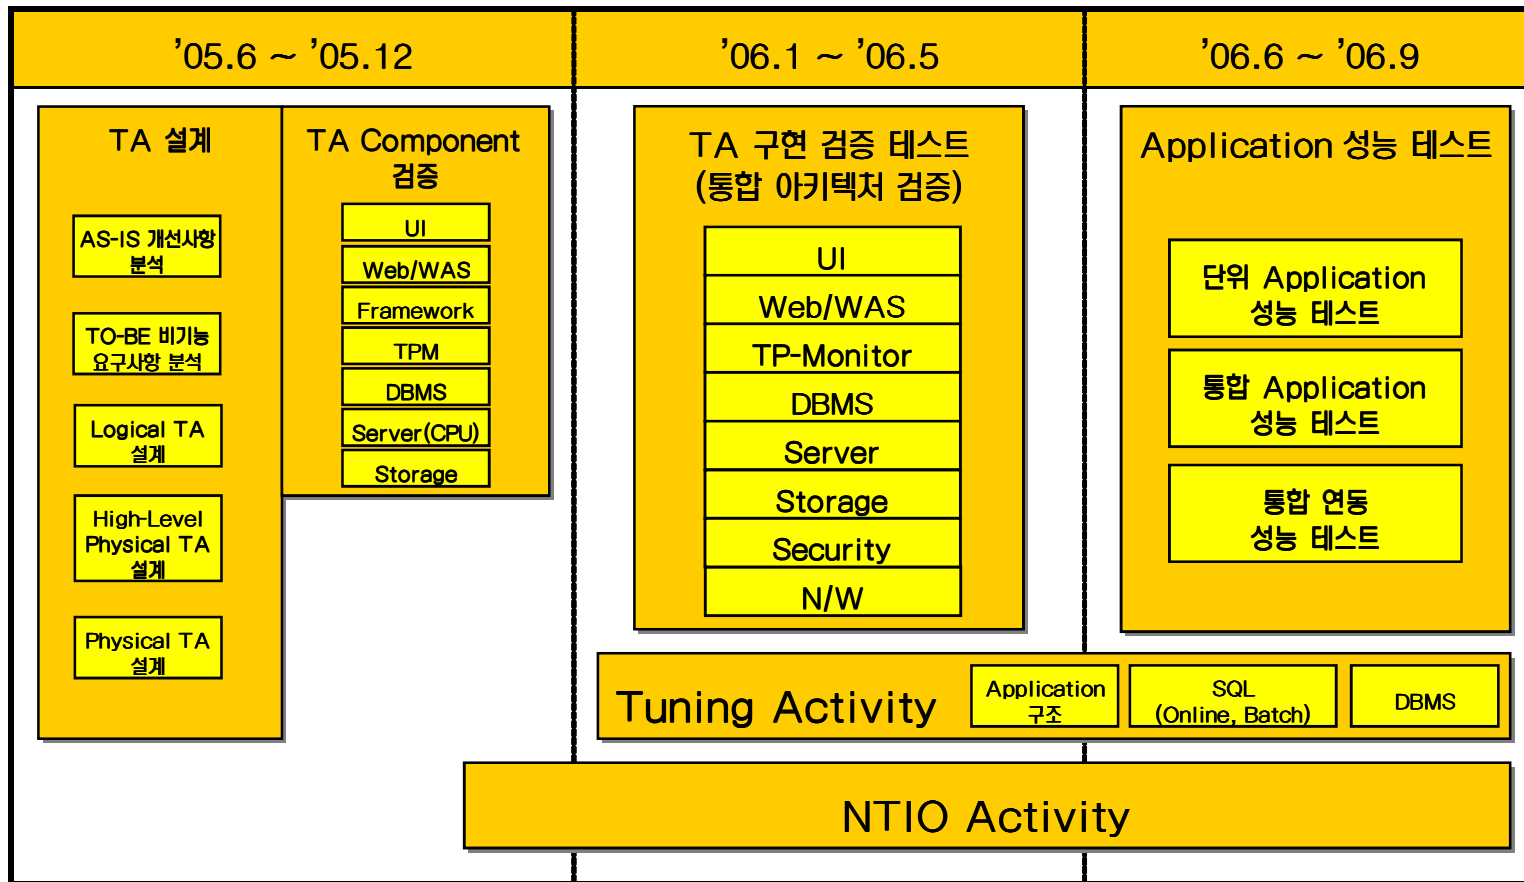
’05.6 ~ ’05.12

’06.1 ~ ’06.5

’06.6 ~ ’06.9

TA 설계

AS-IS 개선사항 분석

TO-BE 비기능 요구사항 분석

Logical TA 설계

High-Level Physical TA 설계

Physical TA 설계

TA Component 검증

UI

Web/WAS

Framework

TPM

DBMS

Server(CPU)

Storage

TA 구현 검증 테스트 (통합 아키텍처 검증)

UI

Web/WAS

TP-Monitor

DBMS

Server

Storage

Security

N/W

Application 성능 테스트

단위 Application 성능 테스트

통합 Application 성능 테스트

통합 연동 성능 테스트

Tuning Activity

Application 구조

SQL (Online, Batch)

DBMS

NTIO Activity